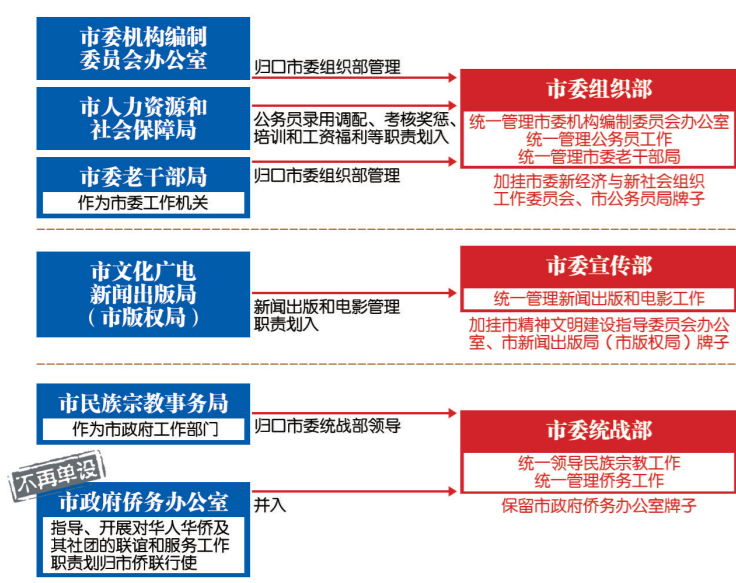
市委机构编制委员会办公室

归口市委组织部管理

市人力资源和社会保障局

公务员录用调配、考核奖惩、培训和工资福利等职责划入

市委老干部局

作为市委工作机关

归口市委组织部管理

市委组织部

统一管理市委机构编制委员会办公室
统一管理公务员工作
统一管理市委老干部局

加挂市委新经济与新社会组织工作委员会、市公务员局牌子

市文化广电新闻出版局（市版权局）

新闻出版和电影管理职责划入

市委宣传部

统一管理新闻出版和电影工作

加挂市精神文明建设指导委员会办公室、市新闻出版局（市版权局）牌子

市民族宗教事务局

作为市政府工作部门

归口市委统战部领导

不再单设

市政府侨务办公室

指导、开展对华人华侨及其社团的联谊和服务工作职责划归市侨联行使

并入

市委统战部

统一领导民族宗教工作
统一管理侨务工作

保留市政府侨务办公室牌子